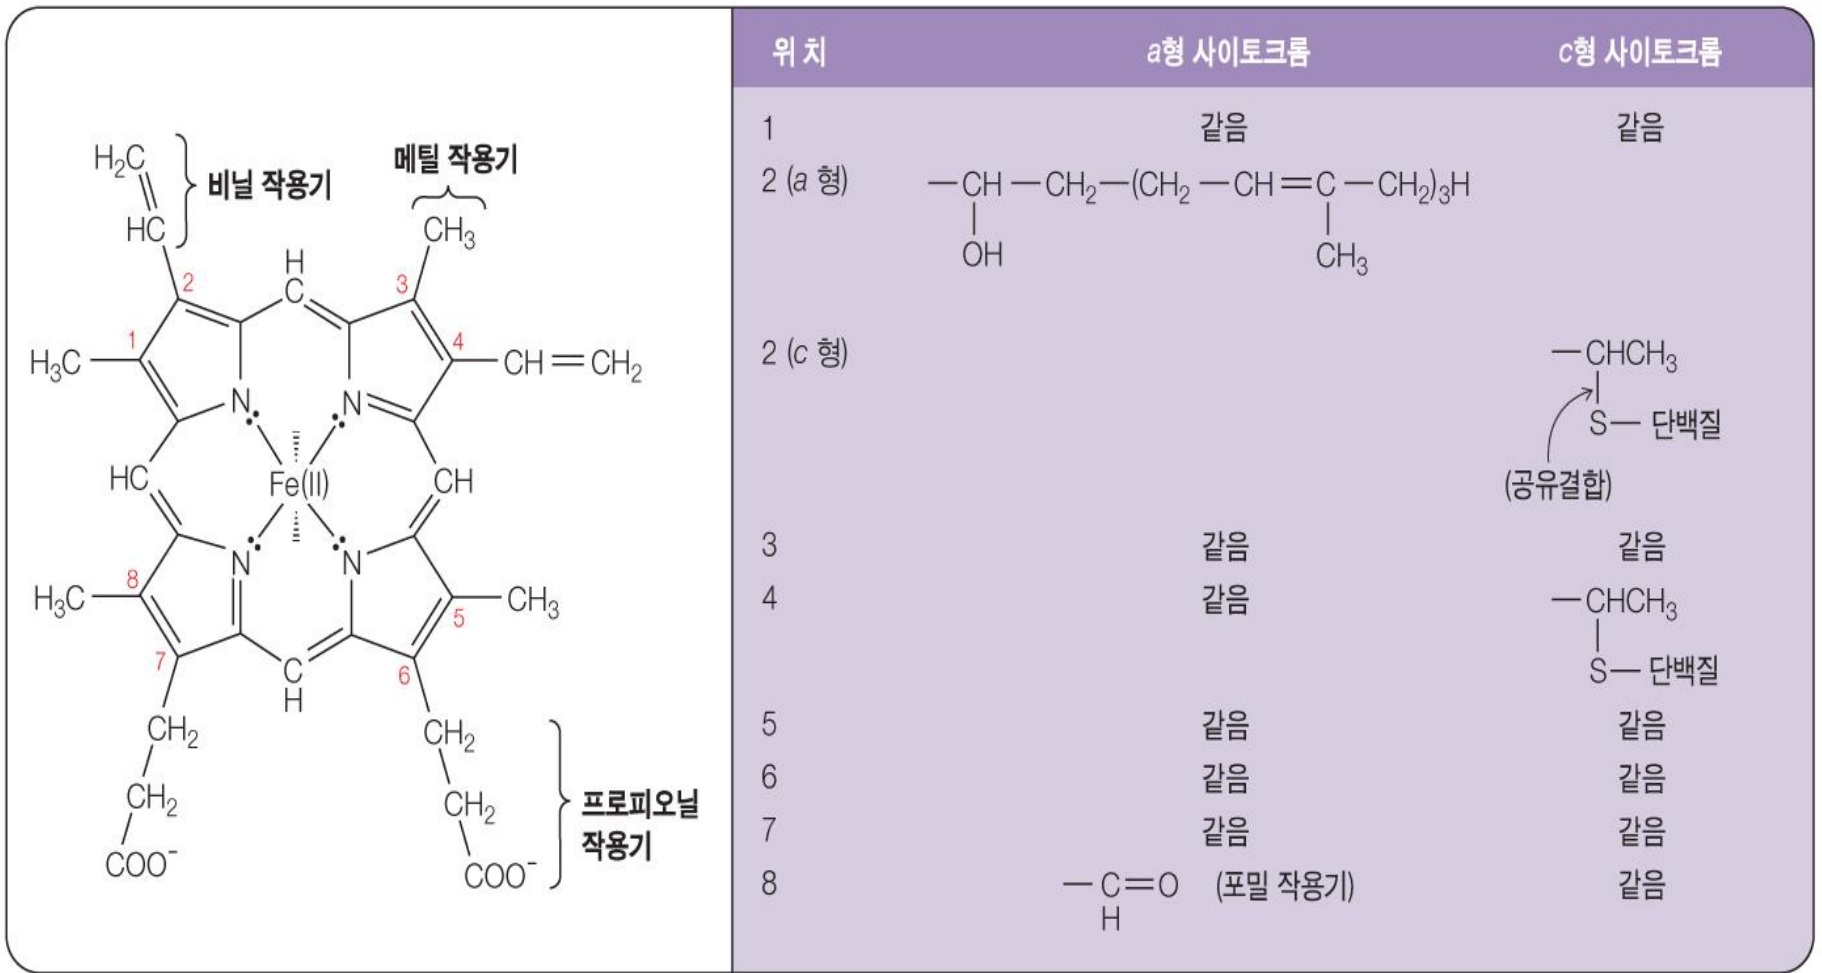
$H_2C$ 비닐 작용기
$HC$
메틸 작용기
$CH_3$
H
C
2 3
1 4
$H_3C$ $CH=CH_2$
N N
HC Fe(II) CH
N N
8
$H_3C$ $CH_3$
5
7 6
C
H
$CH_2$ $CH_2$
$CH_2$ $CH_2$ 프로피오닐 작용기
$COO^-$ $COO^-$

| 위 치 | a형 사이토크롬 | c형 사이토크롬 |
|---|---|---|
| 1 | 같음 | 같음 |
| 2 (a 형) | $-CH(OH)-CH_2-(CH_2-CH=C(CH_3)-CH_2)_3H$ | |
| 2 (c 형) | | $-CHCH_3$ S— 단백질 (공유결합) |
| 3 | 같음 | 같음 |
| 4 | 같음 | $-CHCH_3$ S— 단백질 |
| 5 | 같음 | 같음 |
| 6 | 같음 | 같음 |
| 7 | 같음 | 같음 |
| 8 | $-C(H)=O$ (포밀 작용기) | 같음 |